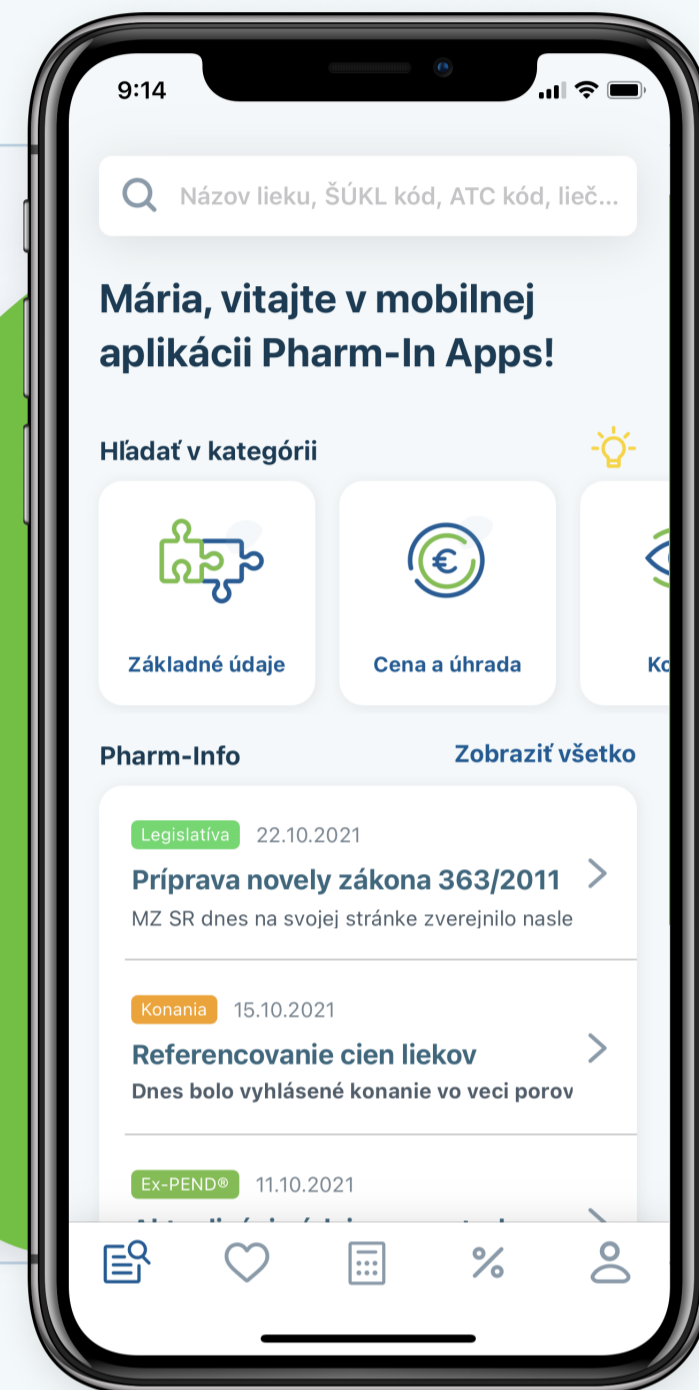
9:14

Názov lieku, ŠÚKL kód, ATC kód, lieč...

Mária, vitajte v mobilnej aplikácii Pharm-In Apps!

Hľadať v kategórii

Základné údaje

Cena a úhrada

Ko

Pharm-Info

Zobraziť všetko

Legislatíva 22.10.2021

Príprava novely zákona 363/2011

MZ SR dnes na svojej stránke zverejnilo nasle

Konania 15.10.2021

Referencovanie cien liekov

Dnes bolo vyhlásené konanie vo veci porov

Ex-PEND® 11.10.2021

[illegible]